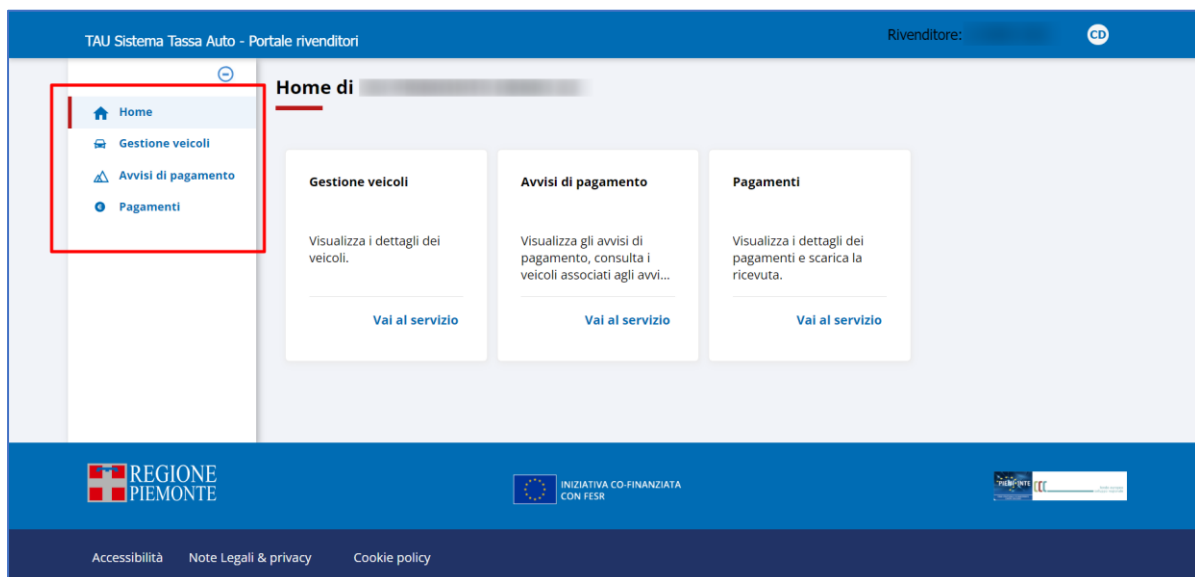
TAU Sistema Tassa Auto - Portale rivenditori

Rivenditore: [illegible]

CD

Home

Gestione veicoli

Avvisi di pagamento

Pagamenti

Home di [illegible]

Gestione veicoli

Visualizza i dettagli dei veicoli.

Vai al servizio

Avvisi di pagamento

Visualizza gli avvisi di pagamento, consulta i veicoli associati agli avvi...

Vai al servizio

Pagamenti

Visualizza i dettagli dei pagamenti e scarica la ricevuta.

Vai al servizio

REGIONE PIEMONTE

INIZIATIVA CO-FINANZIATA CON FESR

PIEMONTE

Accessibilità

Note Legali & privacy

Cookie policy